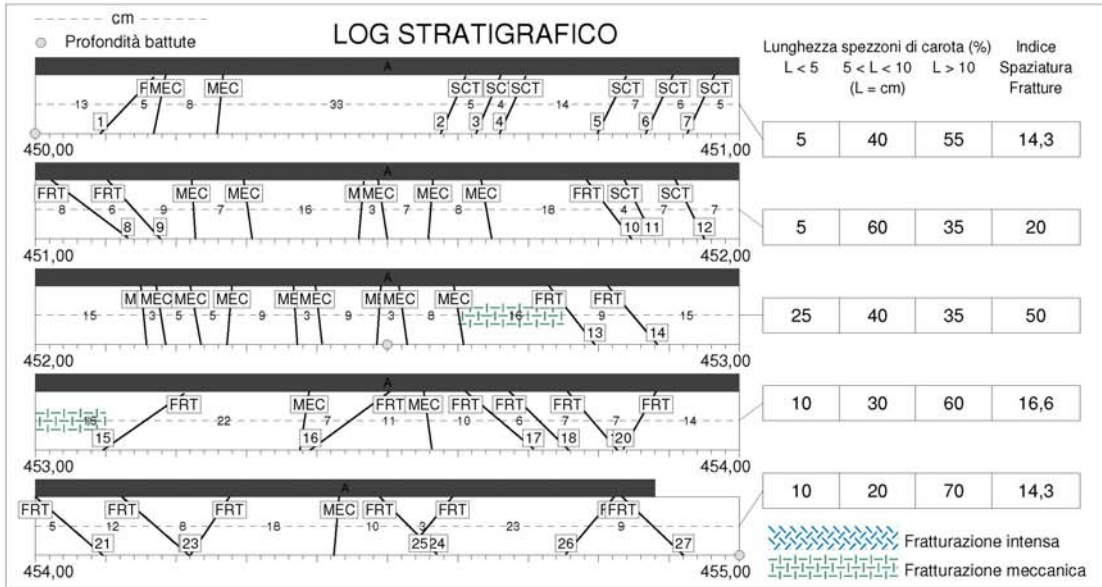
cm
Profondità battute

LOG STRATIGRAFICO

Lunghezza spezzoni di carota (%)
L < 5 | 5 < L < 10 (L = cm) | L > 10
Indice Spaziatura Fratture

A
F MEC MEC SCT SC SCT SCT SCT SCT
13 5 8 33 5 4 14 7 6 5
1 2 3 4 5 6 7
450,00 451,00

| 5 | 40 | 55 | 14,3 |
|---|---|---|---|

A
FRT FRT MEC MEC M MEC MEC MEC FRT SCT SCT
8 6 9 7 16 3 7 8 18 4 7 7
8 9 10 11 12
451,00 452,00

| 5 | 60 | 35 | 20 |
|---|---|---|---|

A
M MEC MEC MEC ME MEC MI MEC MEC FRT FRT
15 3 5 5 9 3 9 3 8 16 9 15
13 14
452,00 453,00

| 25 | 40 | 35 | 50 |
|---|---|---|---|

A
FRT MEC FRT MEC FRT FRT FRT FRT
15 22 7 11 10 6 7 7 14
15 16 17 18 20
453,00 454,00

| 10 | 30 | 60 | 16,6 |
|---|---|---|---|

A
FRT FRT FRT MEC FRT FRT FFRT
5 12 8 18 10 3 23 9
21 23 25 24 26 27
454,00 455,00

| 10 | 20 | 70 | 14,3 |
|---|---|---|---|

Fratturazione intensa
Fratturazione meccanica